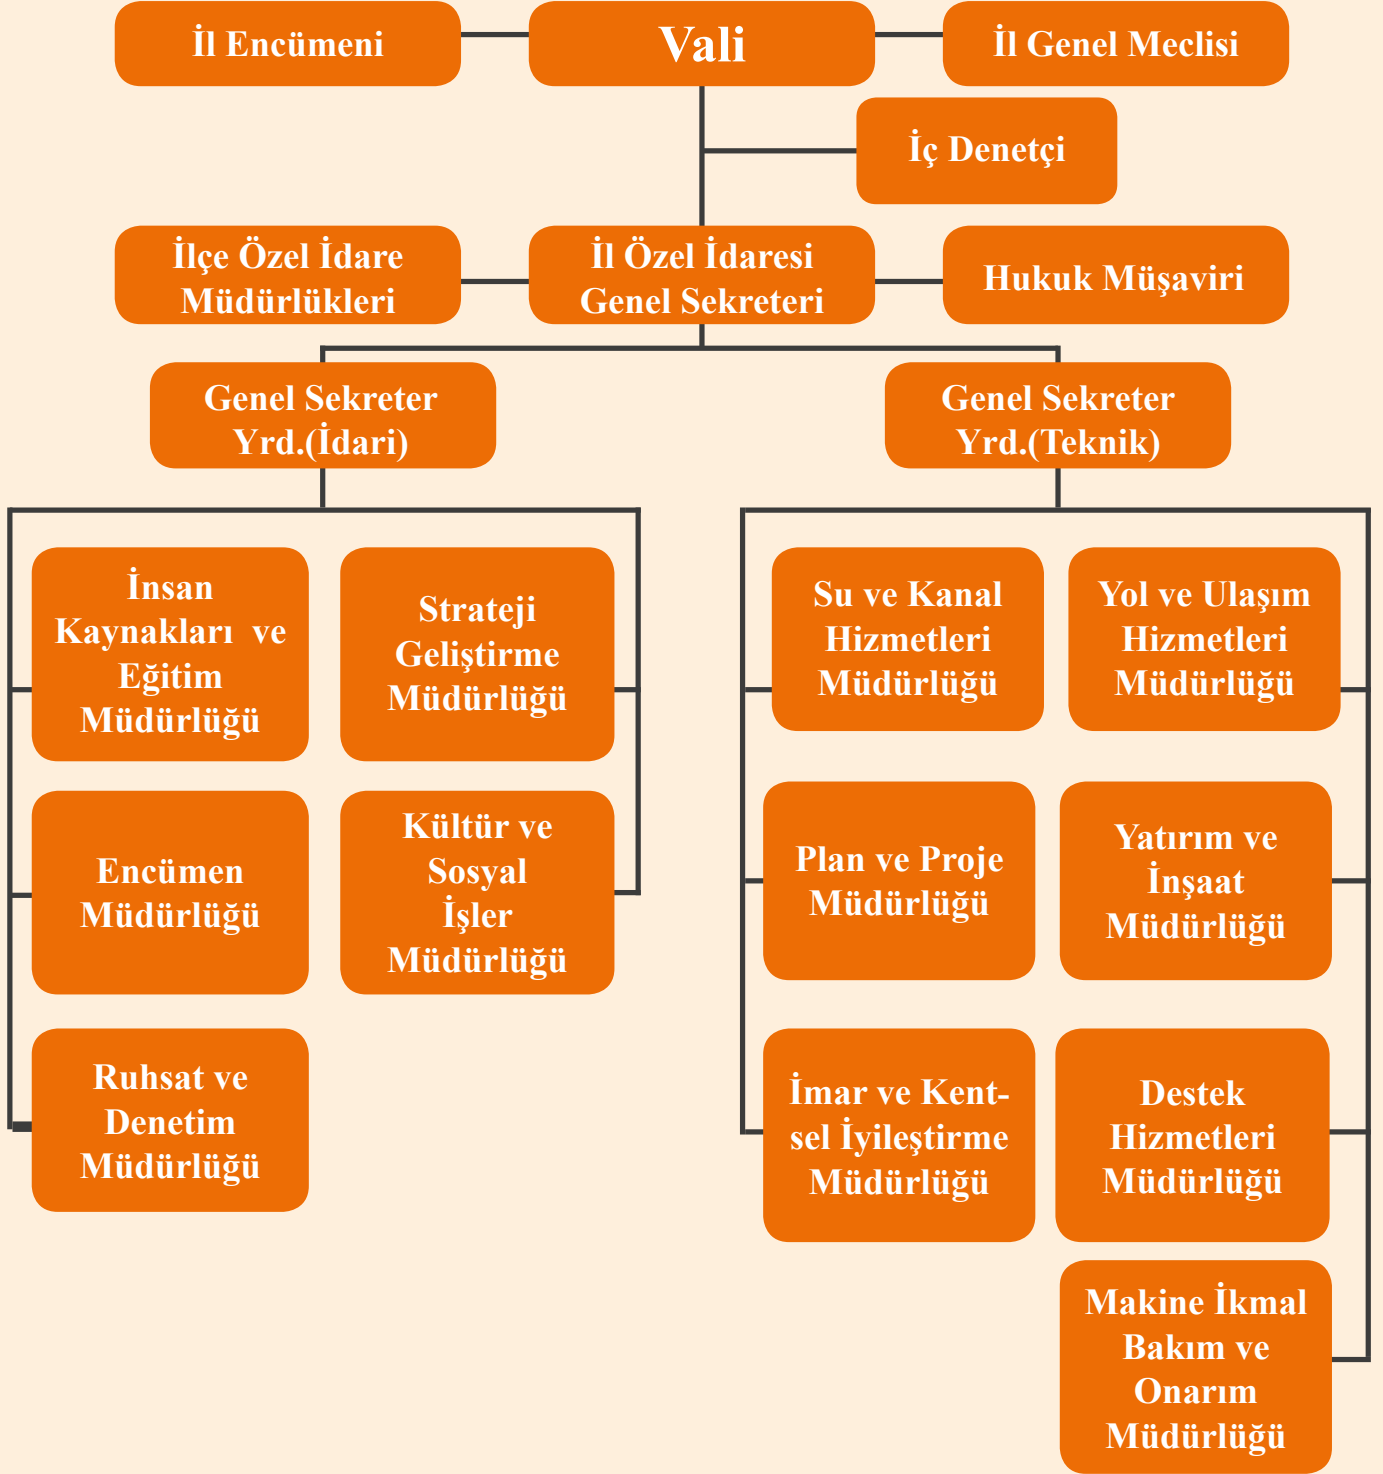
İl Encümeni

Vali

İl Genel Meclisi

İç Denetçi

İlçe Özel İdare Müdürlükleri

İl Özel İdaresi Genel Sekreteri

Hukuk Müşaviri

Genel Sekreter Yrd.(İdari)

Genel Sekreter Yrd.(Teknik)

İnsan Kaynakları ve Eğitim Müdürlüğü

Strateji Geliştirme Müdürlüğü

Encümen Müdürlüğü

Kültür ve Sosyal İşler Müdürlüğü

Ruhsat ve Denetim Müdürlüğü

Su ve Kanal Hizmetleri Müdürlüğü

Yol ve Ulaşım Hizmetleri Müdürlüğü

Plan ve Proje Müdürlüğü

Yatırım ve İnşaat Müdürlüğü

İmar ve Kentsel İyileştirme Müdürlüğü

Destek Hizmetleri Müdürlüğü

Makine İkmal Bakım ve Onarım Müdürlüğü